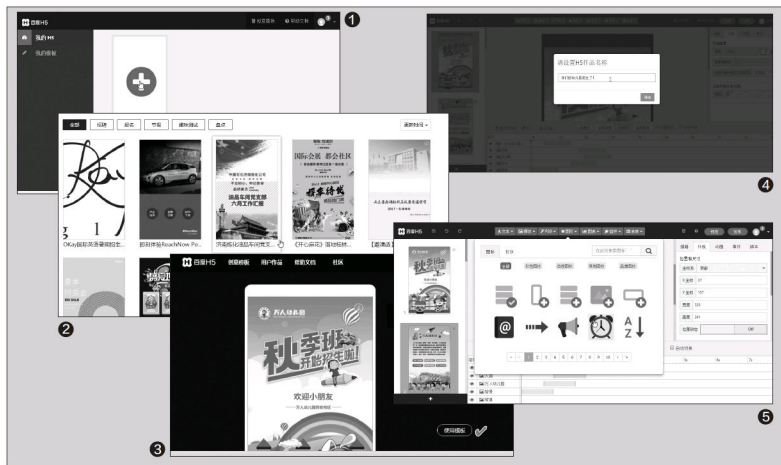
百度H5

我的H5

我的模板

1

请设置H5作品名称

4

全部

OKay国际英语暑期招生...

助我体验Rock Now Po...

济南市社会科学优秀...

《开心采花》活动招标...

【邀请函】...

2

百度H5 创意模板 用户作品 教程文档 社区

万人幼教园

秋季班开始招生啦

欢迎小朋友

使用模板

3

百度H5

5